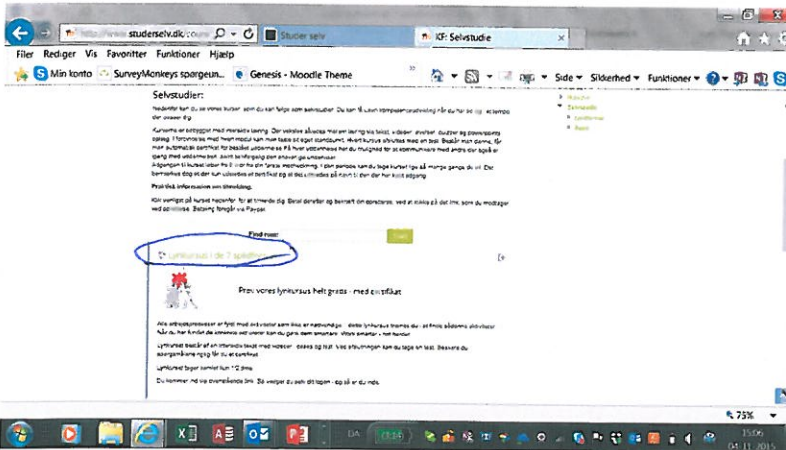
http://www.studerselv.dk/co

Studer selv

KF: Selvstudie

Filer Rediger Vis Favoritter Funktioner Hjælp

Min konto SurveyMonkeys spørgeun... Genesis - Moodle Theme

Side Sikkerhed Funktioner

Selvstudier:

Nedenfor kan du se vores kurser, som du kan følge som selvstudier. Du kan få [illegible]

Kurserne er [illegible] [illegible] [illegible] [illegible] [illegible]

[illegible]

Praktisk information om tilmelding.

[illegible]

Find kurs:

Lynkursus i de 7 spiders

Prøv vores lynkursus helt gratis - med certifikat

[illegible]

Lynkurset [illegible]

Lynkurset tager samlet kun 1/2 time.

Du kommer ind via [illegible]

75%

DA

15:06
04-11-2015